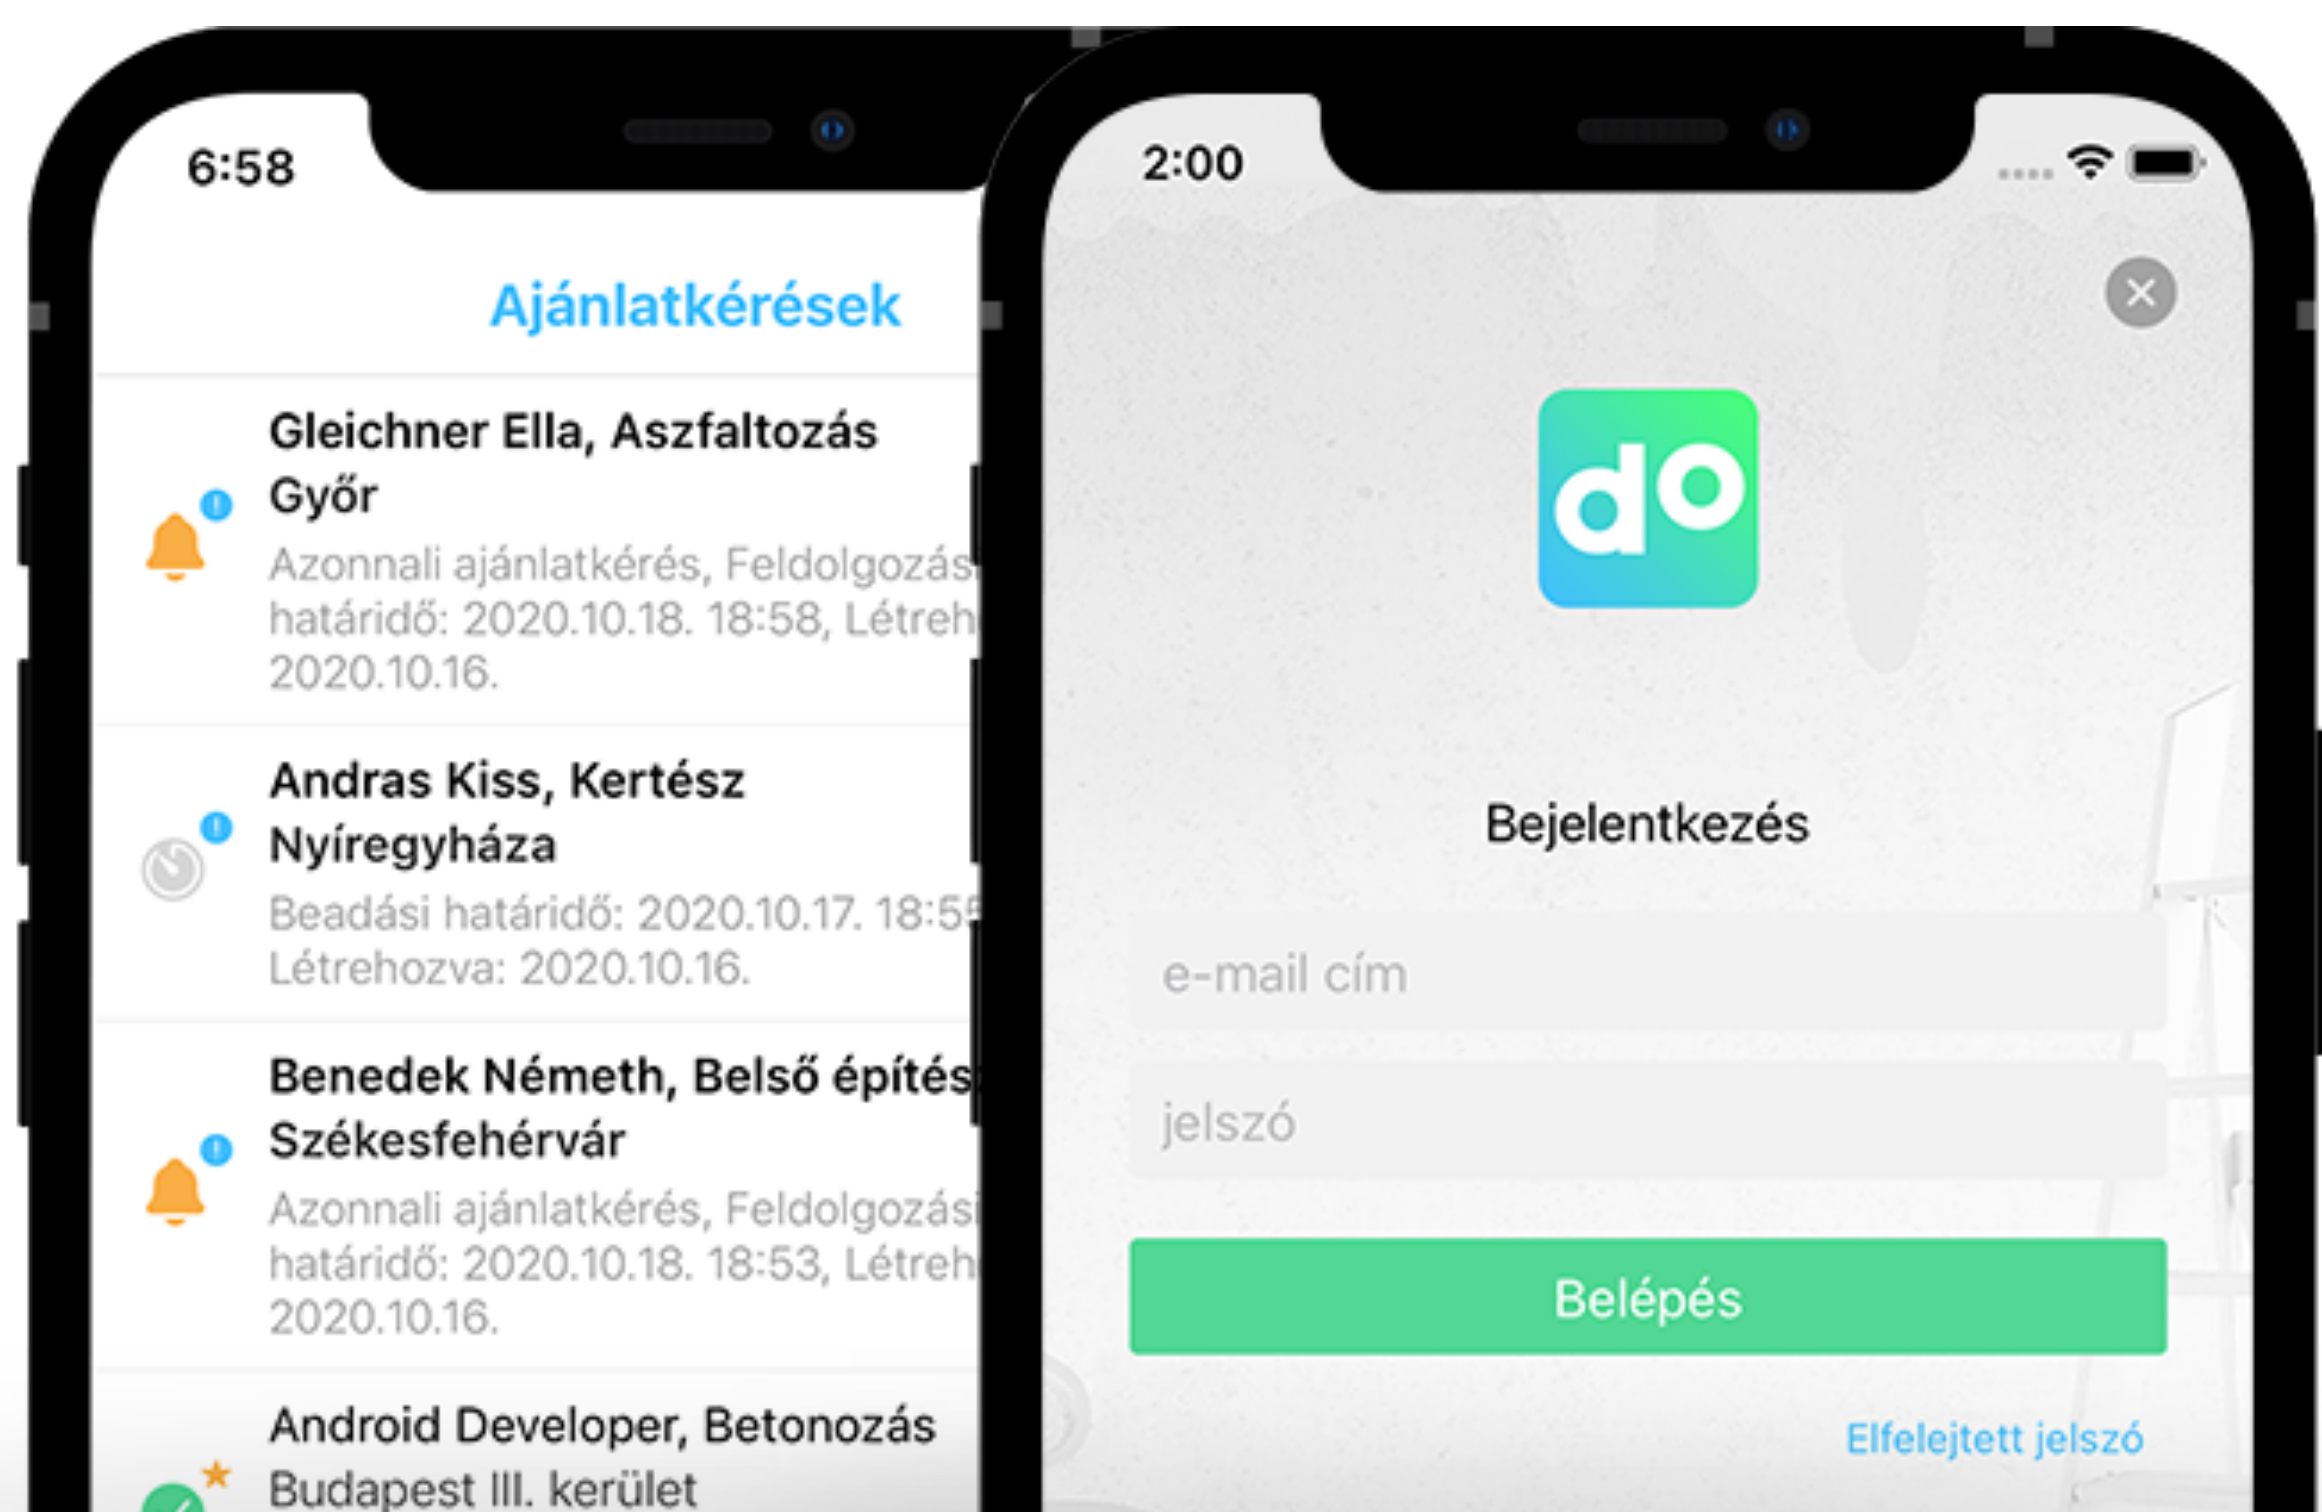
6:58

Ajánlatkérések

Gleichner Ella, Aszfaltozás
Győr
Azonnali ajánlatkérés, Feldolgozás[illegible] határidő: 2020.10.18. 18:58, Létreh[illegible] 2020.10.16.

Andras Kiss, Kertész
Nyíregyháza
Beadási határidő: 2020.10.17. 18:5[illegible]
Létrehozva: 2020.10.16.

Benedek Németh, Belső építés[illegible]
Székesfehérvár
Azonnali ajánlatkérés, Feldolgozási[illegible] határidő: 2020.10.18. 18:53, Létreh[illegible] 2020.10.16.

Android Developer, Betonozás
Budapest III. kerület

2:00

do

Bejelentkezés

e-mail cím

jelszó

Belépés

Elfelejtett jelszó